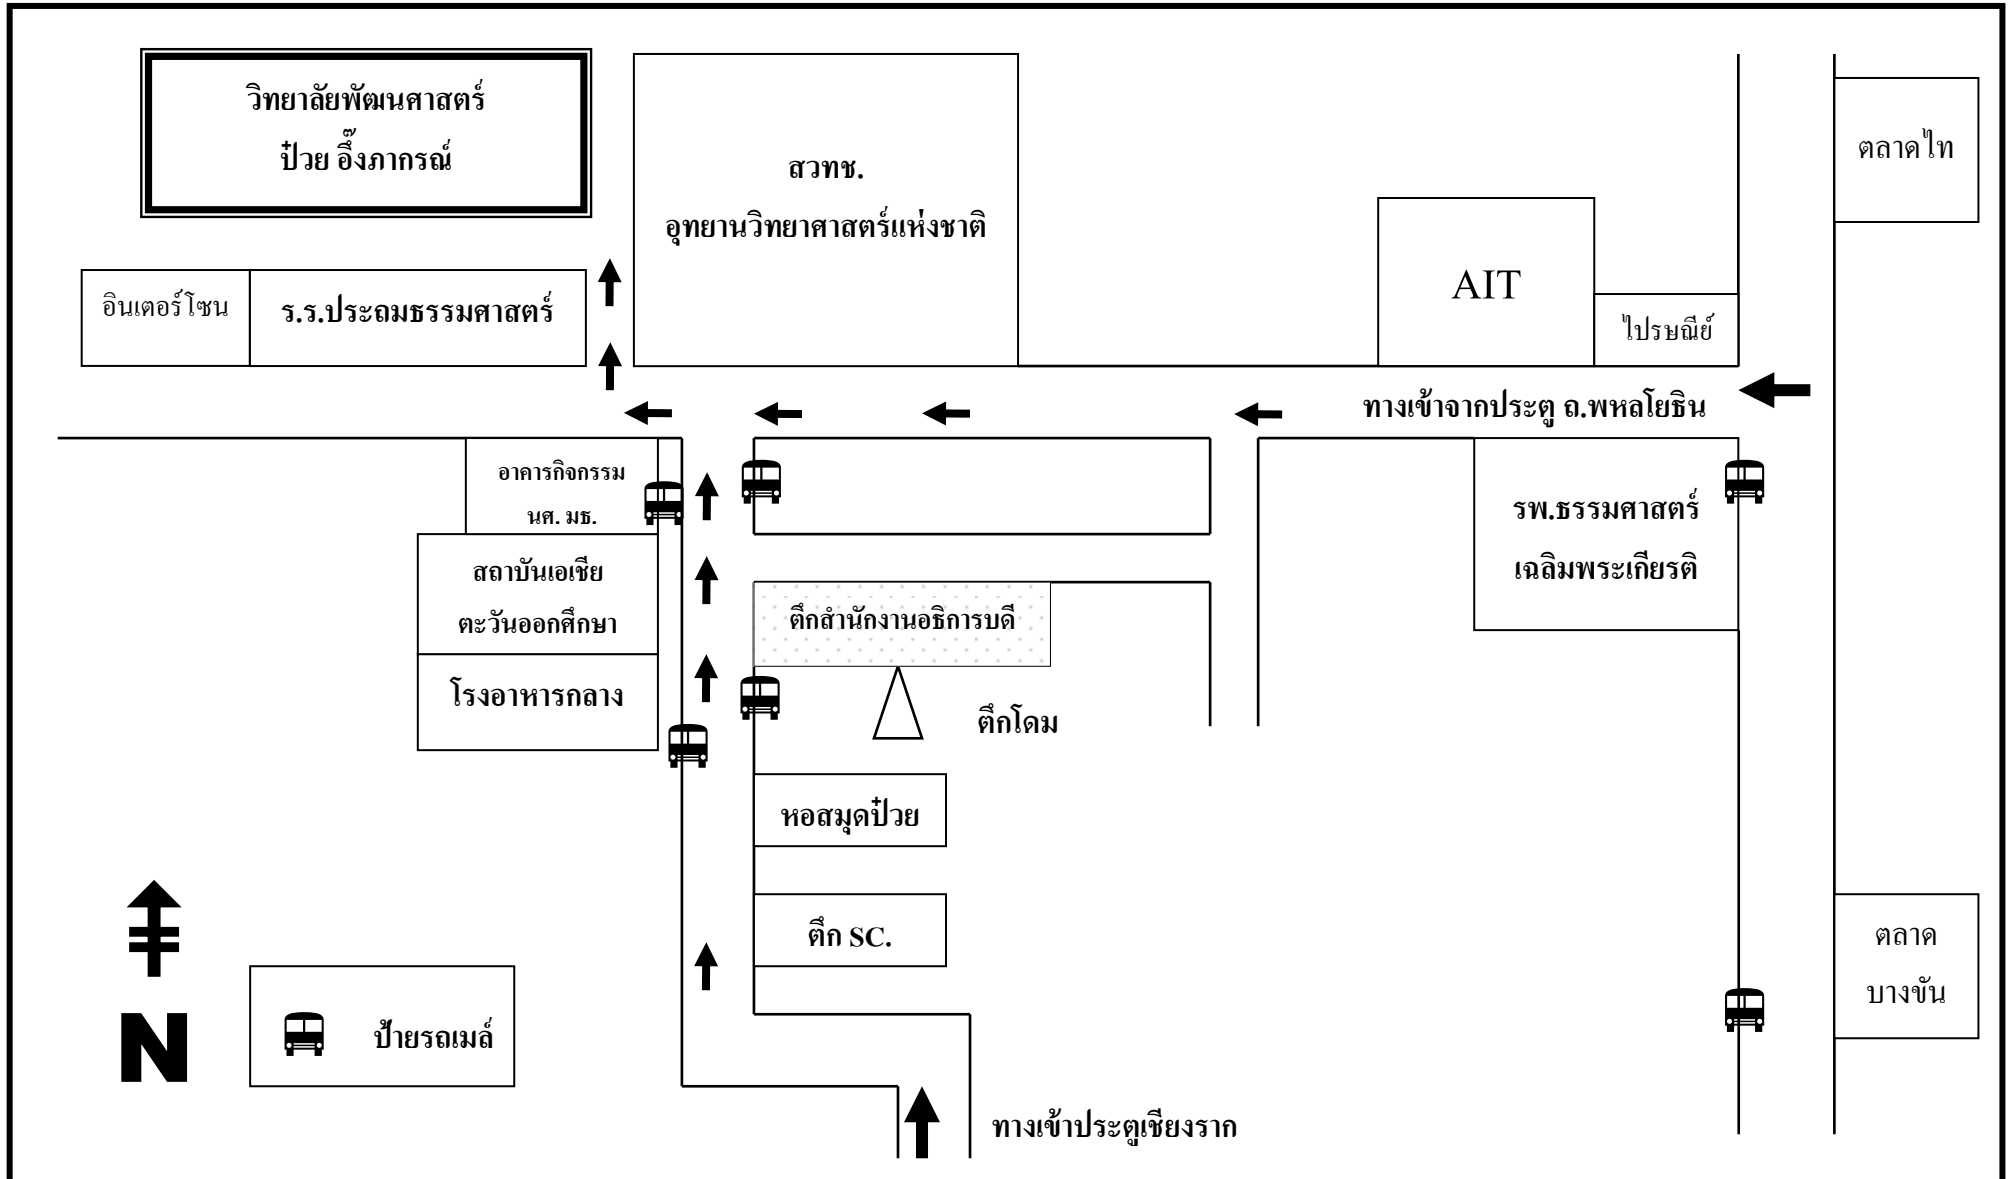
วิทยาลัยพัฒนศาสตร์
ป๋วย อึ๊งภากรณ์

สวทช.
อุทยานวิทยาศาสตร์แห่งชาติ

ตลาดไท

AIT

ไปรษณีย์

อินเตอร์โซน

ร.ร.ประถมธรรมศาสตร์

ทางเข้าจากประตู ถ.พหลโยธิน

อาคารกิจกรรม
นศ. มธ.

สถาบันเอเชีย
ตะวันออกศึกษา

โรงอาหารกลาง

ตึกสำนักงานอธิการบดี

ตึกโดม

รพ.ธรรมศาสตร์
เฉลิมพระเกียรติ

หอสมุดป๋วย

ตึก SC.

ตลาด
บางขัน

N

ป้ายรถเมล์

ทางเข้าประตูเชียงราก